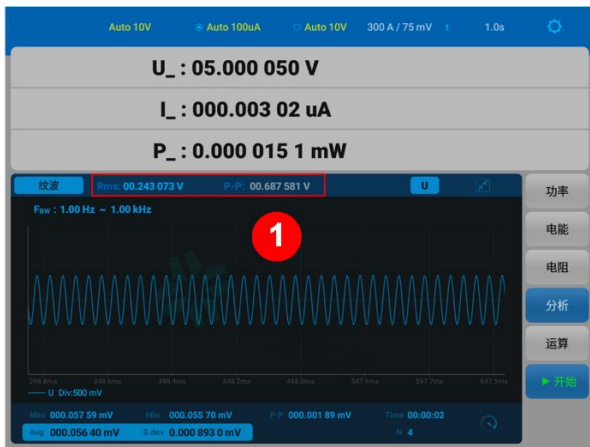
Auto 10V Auto 100uA Auto 10V 300 A / 75 mV 1.0s

U_ : 05.000 050 V

I_ : 000.003 02 uA

P_ : 0.000 015 1 mW

纹波 Rms: 00.243 073 V P-P: 00.687 581 V U

$F_{BW}$ : 1.00 Hz ~ 1.00 kHz

1

298.8ms 348.6ms 398.4ms 448.2ms 498.0ms 547.8ms 597.7ms 647.5ms

U Div:500 mV

Max 000.057 59 mV Min 000.055 70 mV P-P 000.001 89 mV Time 00:00:02

Avg 000.056 40 mV S.dev 0.000 893 0 mV N 4

功率

电能

电阻

分析

运算

▶ 开始